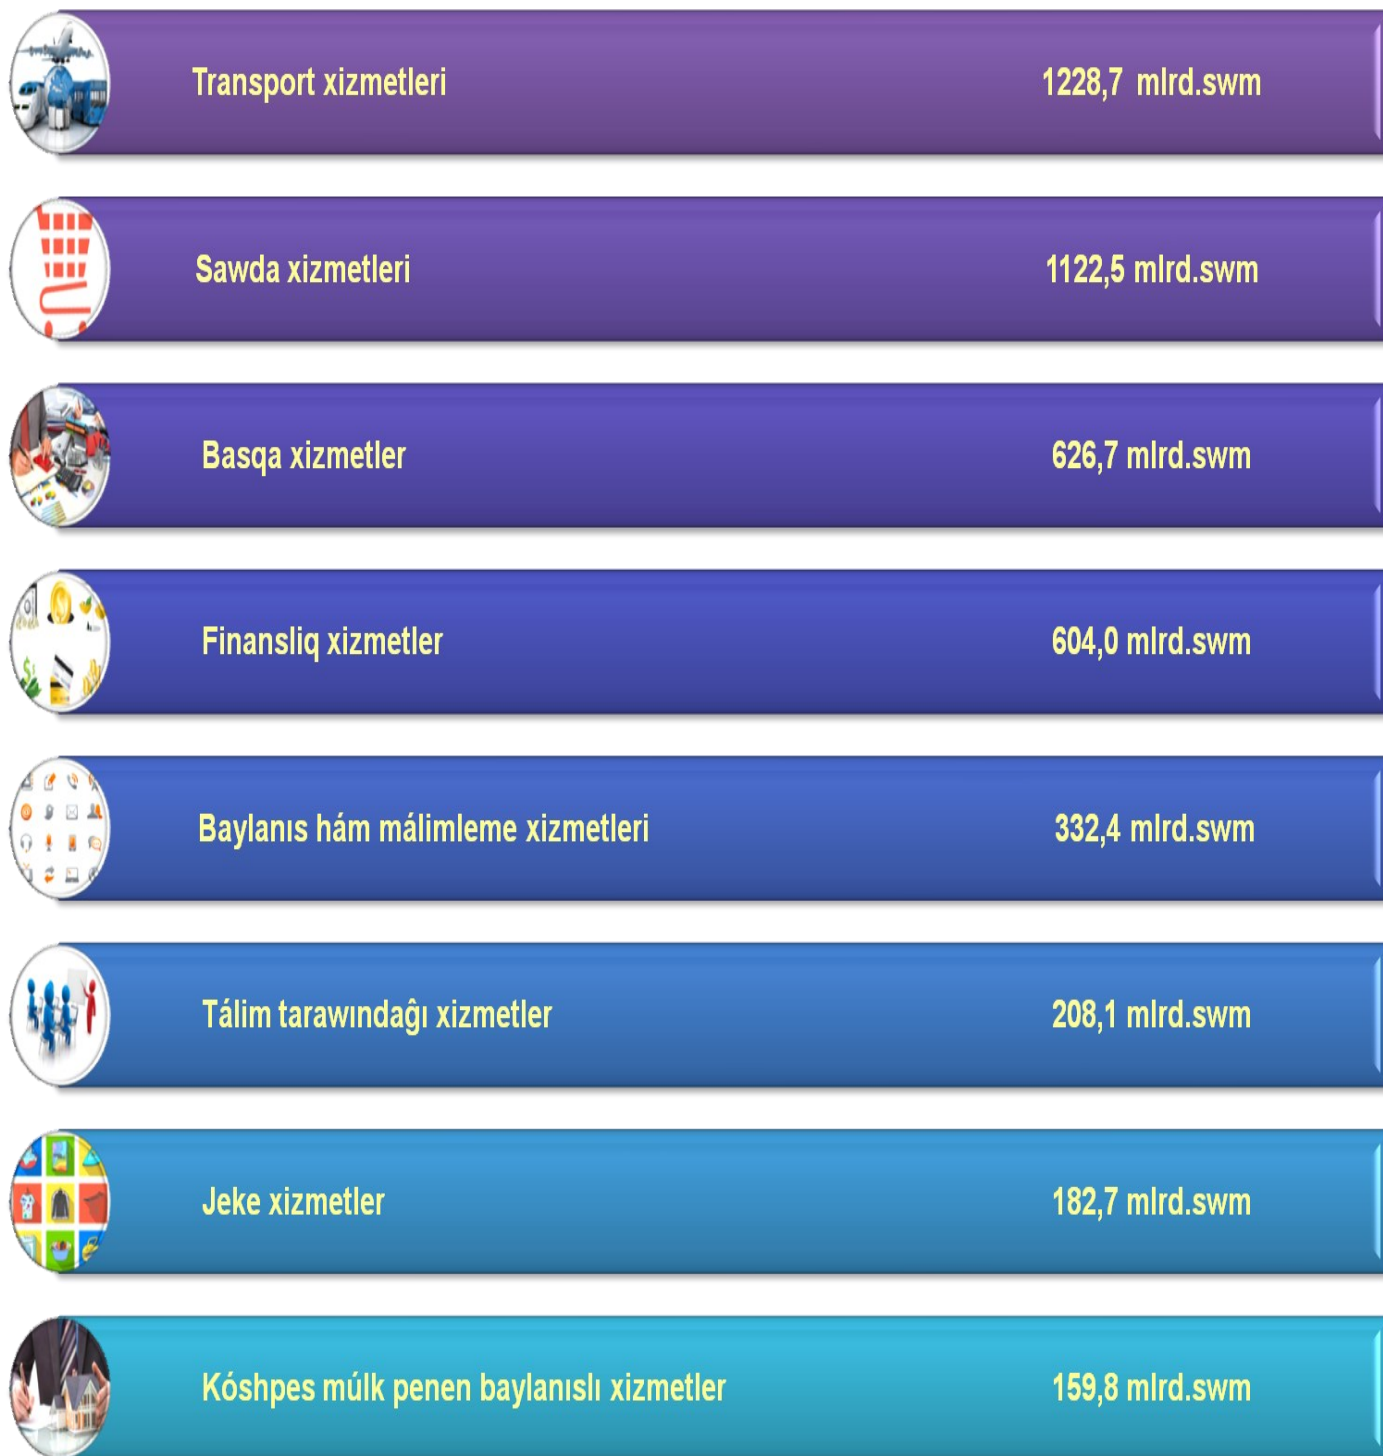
Transport xizmetleri 1228,7 mlrd.swm

Sawda xizmetleri 1122,5 mlrd.swm

Basqa xizmetler 626,7 mlrd.swm

Finansliq xizmetler 604,0 mlrd.swm

Baylanıs hám málimleme xizmetleri 332,4 mlrd.swm

Tálim tarawındaǵı xizmetler 208,1 mlrd.swm

Jeke xizmetler 182,7 mlrd.swm

Kóshpes múlk penen baylanıslı xizmetler 159,8 mlrd.swm